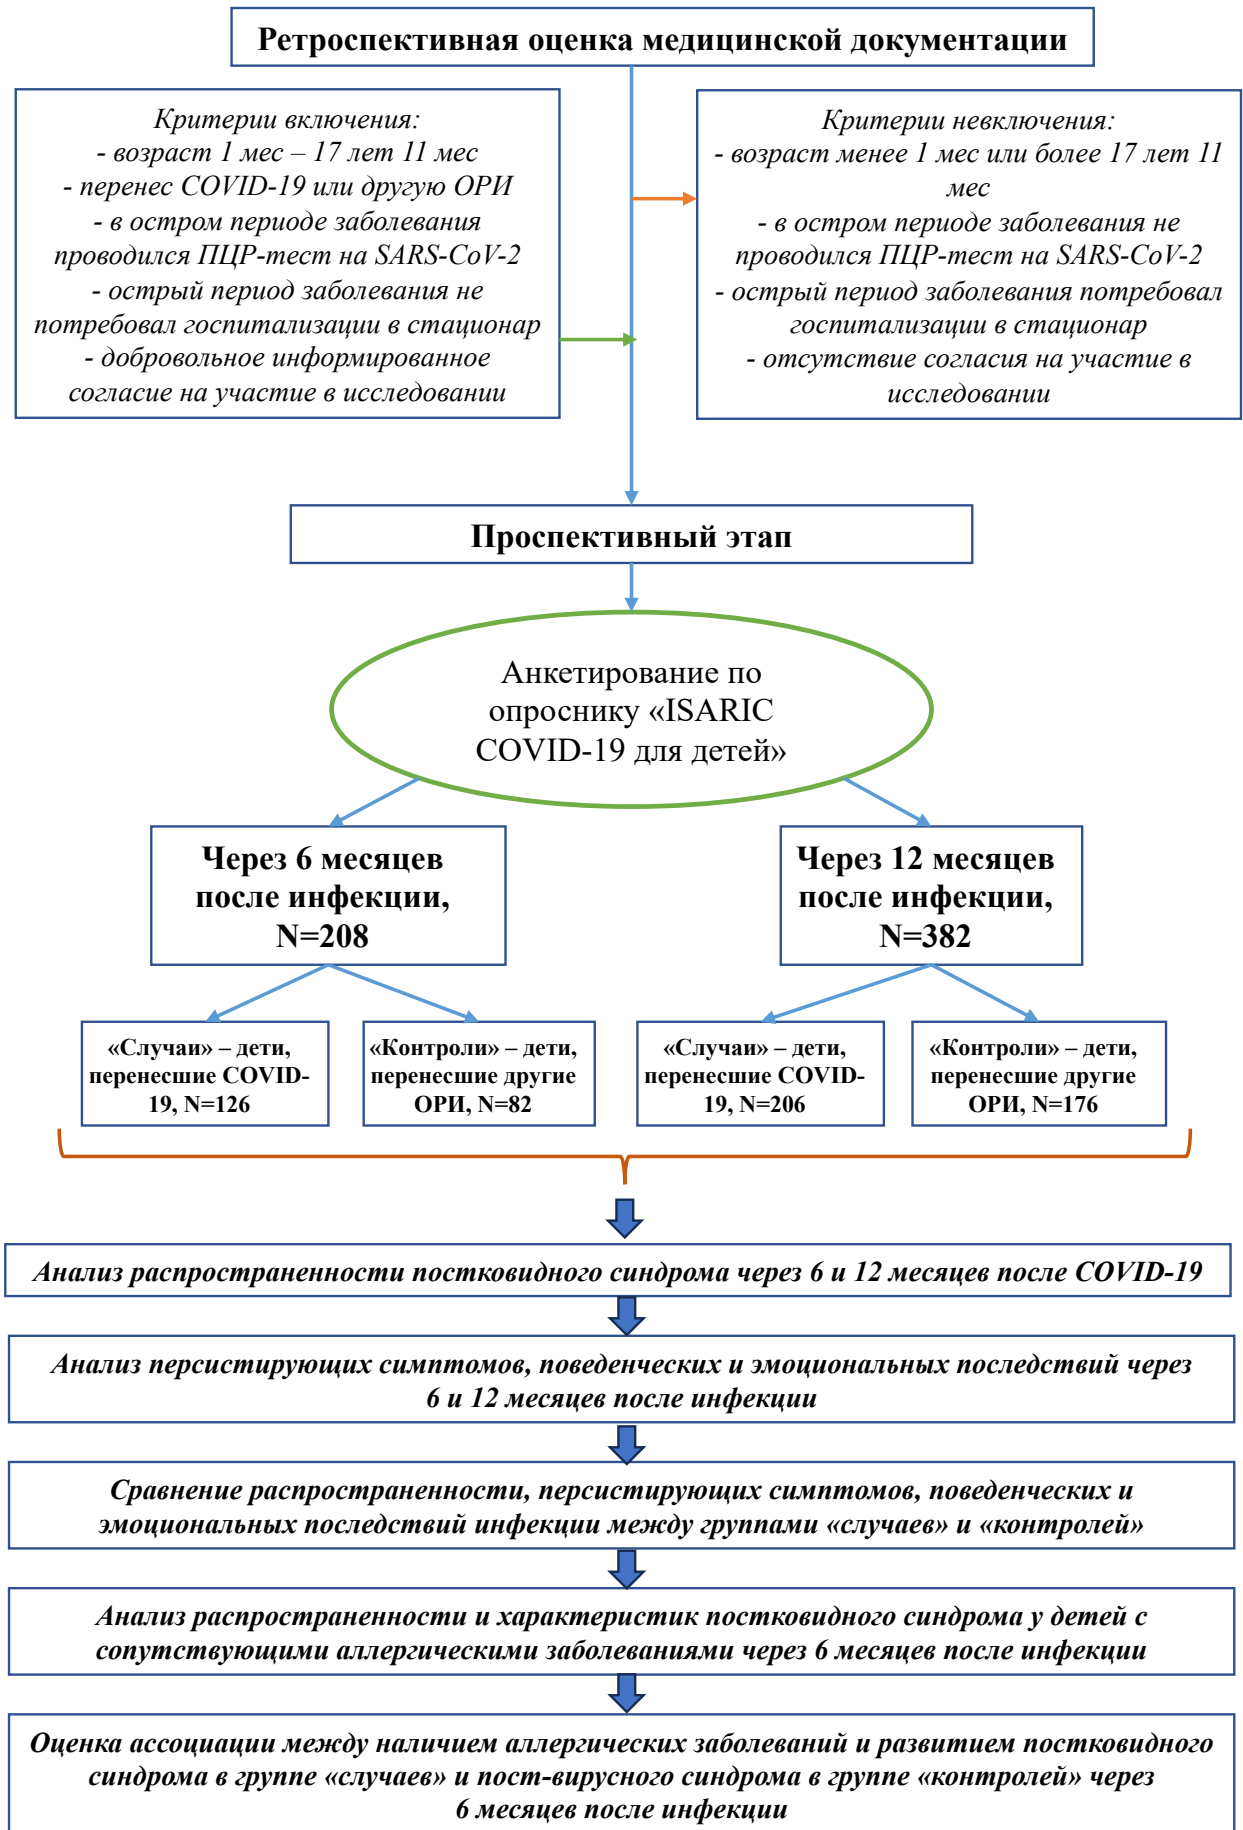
Ретроспективная оценка медицинской документации

Критерии включения:
- возраст 1 мес – 17 лет 11 мес
- перенес COVID-19 или другую ОРИ
- в остром периоде заболевания проводился ПЦР-тест на SARS-CoV-2
- острый период заболевания не потребовал госпитализации в стационар
- добровольное информированное согласие на участие в исследовании

Критерии невключения:
- возраст менее 1 мес или более 17 лет 11 мес
- в остром периоде заболевания не проводился ПЦР-тест на SARS-CoV-2
- острый период заболевания потребовал госпитализации в стационар
- отсутствие согласия на участие в исследовании

Проспективный этап

Анкетирование по опроснику «ISARIC COVID-19 для детей»

Через 6 месяцев после инфекции, N=208

Через 12 месяцев после инфекции, N=382

«Случаи» – дети, перенесшие COVID-19, N=126

«Контроли» – дети, перенесшие другие ОРИ, N=82

«Случаи» – дети, перенесшие COVID-19, N=206

«Контроли» – дети, перенесшие другие ОРИ, N=176

Анализ распространенности постковидного синдрома через 6 и 12 месяцев после COVID-19

Анализ персистирующих симптомов, поведенческих и эмоциональных последствий через 6 и 12 месяцев после инфекции

Сравнение распространенности, персистирующих симптомов, поведенческих и эмоциональных последствий инфекции между группами «случаев» и «контролей»

Анализ распространенности и характеристик постковидного синдрома у детей с сопутствующими аллергическими заболеваниями через 6 месяцев после инфекции

Оценка ассоциации между наличием аллергических заболеваний и развитием постковидного синдрома в группе «случаев» и пост-вирусного синдрома в группе «контролей» через 6 месяцев после инфекции